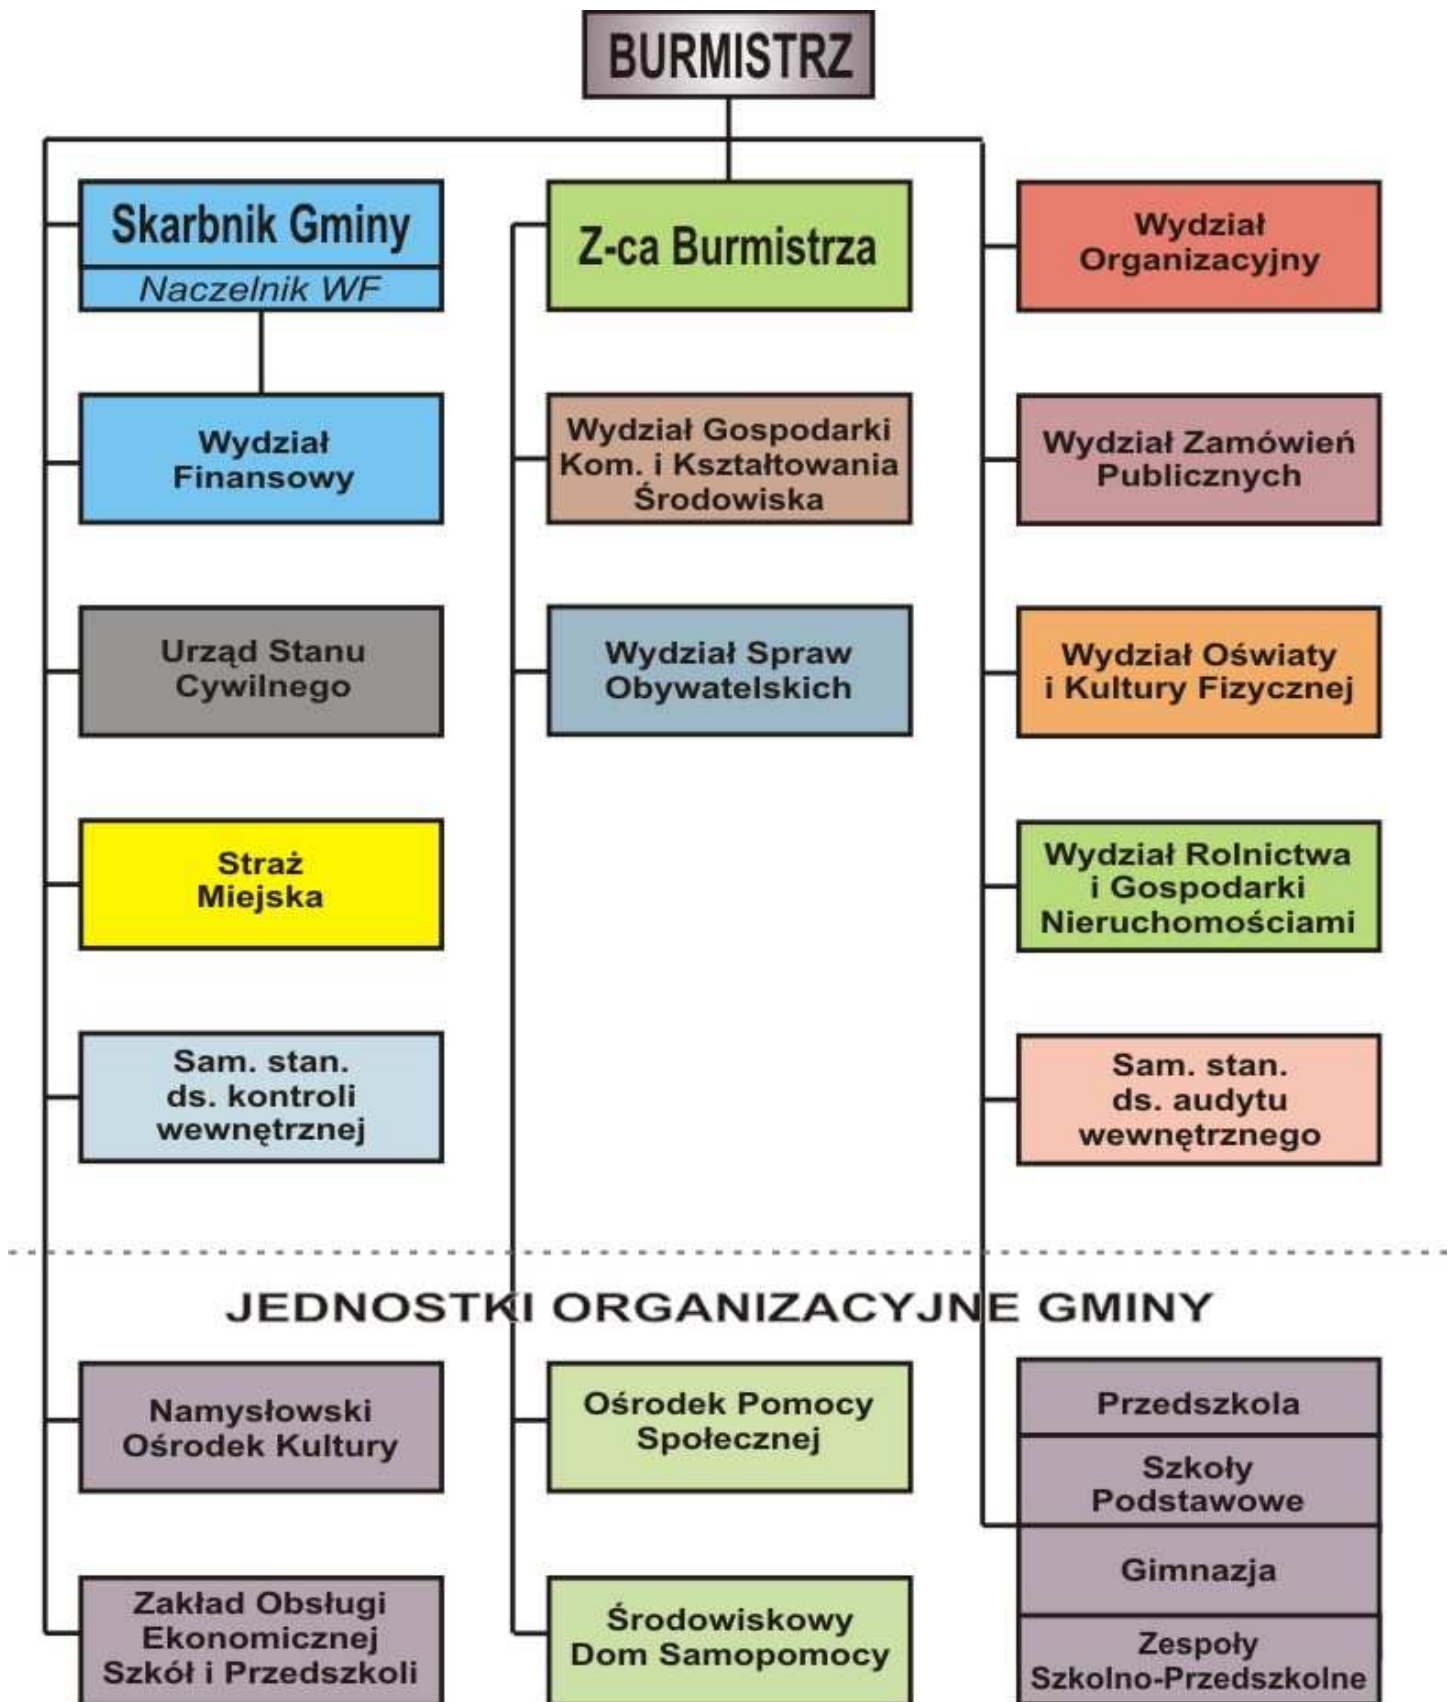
BURMISTRZ

Skarbnik Gminy

Naczelnik WF

Z-ca Burmistrza

Wydział Organizacyjny

Wydział Finansowy

Wydział Gospodarki Kom. i Kształtowania Środowiska

Wydział Zamówień Publicznych

Urząd Stanu Cywilnego

Wydział Spraw Obywatelskich

Wydział Oświaty i Kultury Fizycznej

Straż Miejska

Wydział Rolnictwa i Gospodarki Nieruchomościami

Sam. stan. ds. kontroli wewnętrznej

Sam. stan. ds. audytu wewnętrznego

JEDNOSTKI ORGANIZACYJNE GMINY

Namysłowski Ośrodek Kultury

Ośrodek Pomocy Społecznej

Przedszkola

Szkoły Podstawowe

Gimnazja

Zakład Obsługi Ekonomicznej Szkół i Przedszkoli

Środowiskowy Dom Samopomocy

Zespoły Szkolno-Przedszkolne